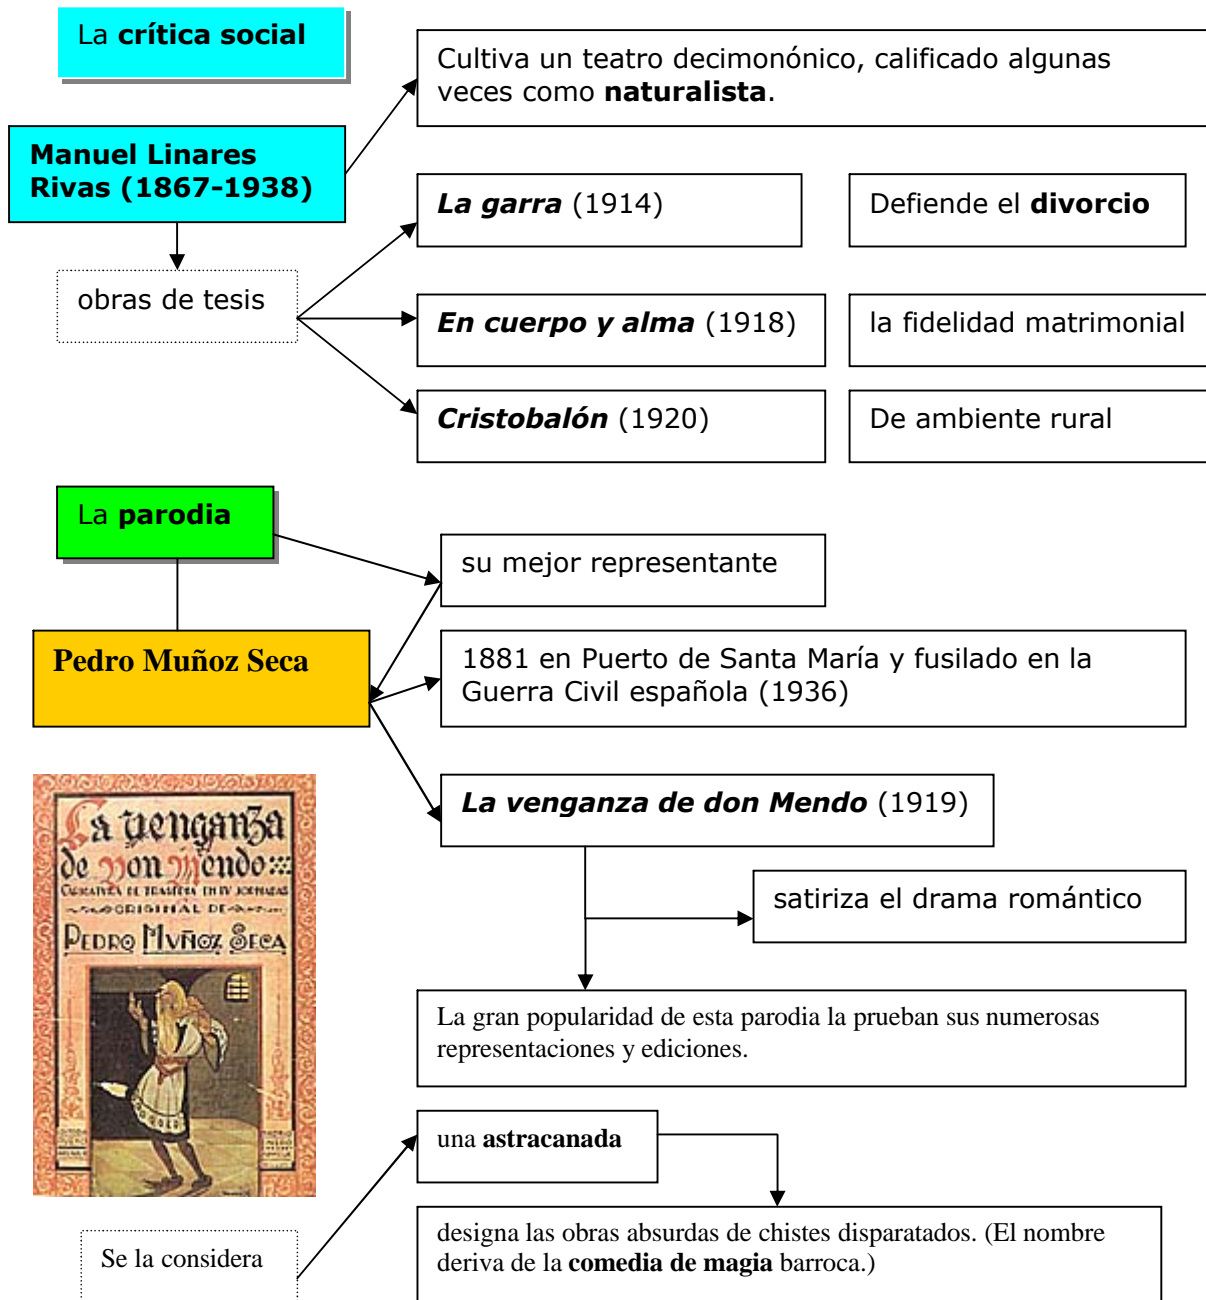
La **crítica social**

Cultiva un teatro decimonónico, calificado algunas veces como **naturalista**.

**Manuel Linares Rivas (1867-1938)**

obras de tesis

***La garra*** (1914)

Defiende el **divorcio**

***En cuerpo y alma*** (1918)

la fidelidad matrimonial

***Cristobalón*** (1920)

De ambiente rural

La **parodia**

su mejor representante

**Pedro Muñoz Seca**

1881 en Puerto de Santa María y fusilado en la Guerra Civil española (1936)

La venganza de don Mendo
Caricatura de tragedia en IV jornadas
original de
Pedro Muñoz Seca

***La venganza de don Mendo*** (1919)

satiriza el drama romántico

La gran popularidad de esta parodia la prueban sus numerosas representaciones y ediciones.

una **astracanada**

designa las obras absurdas de chistes disparatados. (El nombre deriva de la **comedia de magia** barroca.)

Se la considera